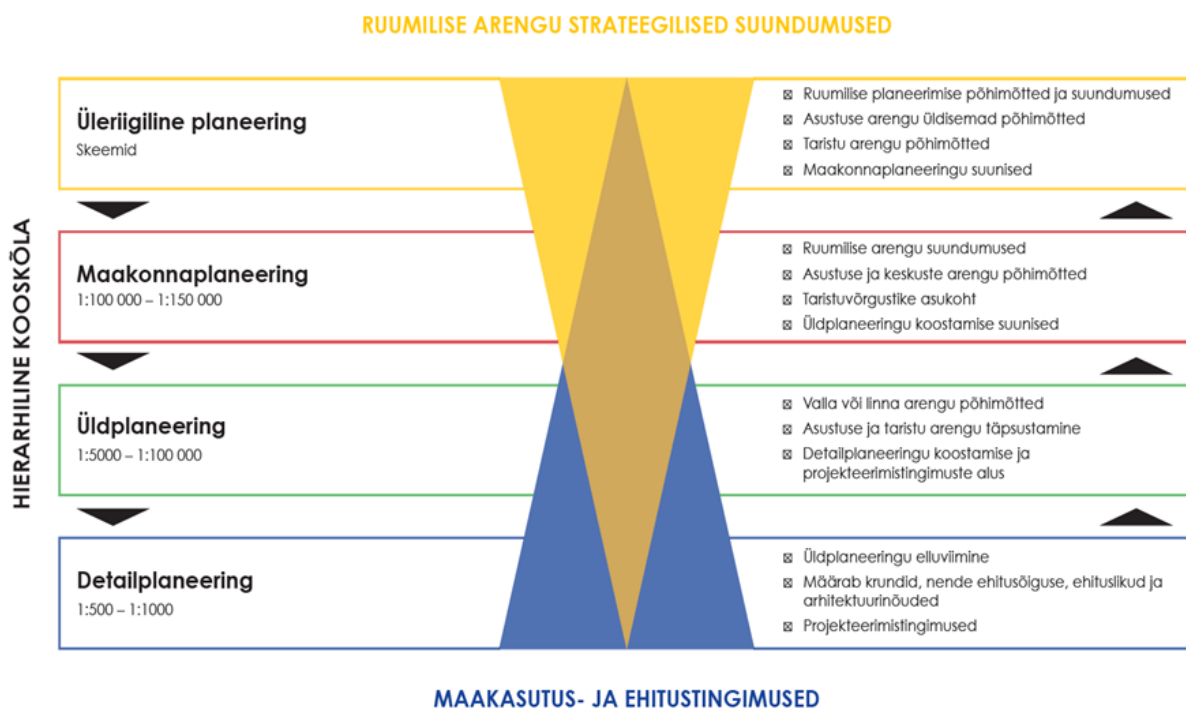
RUUMILISE ARENGU STRATEEGILISED SUUNDUMUSED

HIERARHILINE KOOSKÕLA

**Üleriigiline planeering**
Skeemid

⊠ Ruumilise planeerimise põhimõtted ja suundumused
⊠ Asustuse arengu üldisemad põhimõtted
⊠ Taristu arengu põhimõtted
⊠ Maakonnaplaneeringu suunised

**Maakonnaplaneering**
1:100 000 – 1:150 000

⊠ Ruumilise arengu suundumused
⊠ Asustuse ja keskuste arengu põhimõtted
⊠ Taristuvõrgustike asukoht
⊠ Üldplaneeringu koostamise suunised

**Üldplaneering**
1:5000 – 1:100 000

⊠ Valla või linna arengu põhimõtted
⊠ Asustuse ja taristu arengu täpsustamine
⊠ Detailplaneeringu koostamise ja projekteerimistingimuste alus

**Detailplaneering**
1:500 – 1:1000

⊠ Üldplaneeringu elluviimine
⊠ Määrab krundid, nende ehitusõiguse, ehituslikud ja arhitektuurinõuded
⊠ Projekteerimistingimused

MAAKASUTUS- JA EHITUSTINGIMUSED